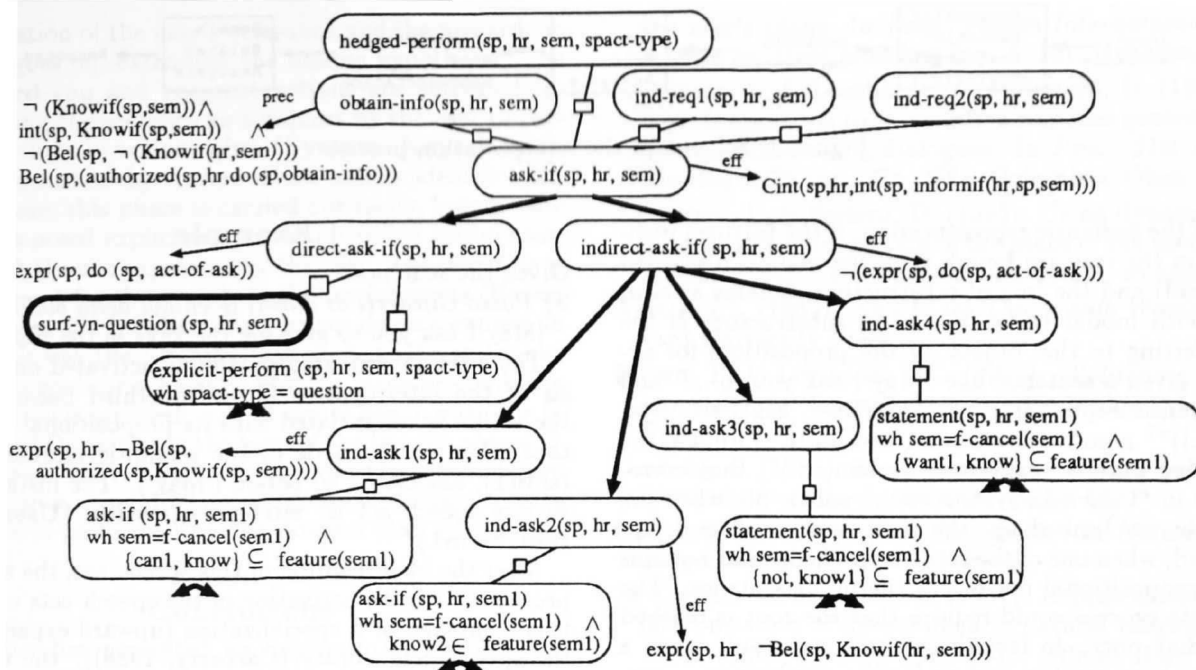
hedged-perform(sp, hr, sem, spact-type)

prec

obtain-info(sp, hr, sem)

ind-req1(sp, hr, sem)

ind-req2(sp, hr, sem)

$\neg$ (Knowif(sp,sem)) $\wedge$
int(sp, Knowif(sp,sem)) $\wedge$
$\neg$(Bel(sp, $\neg$ (Knowif(hr,sem))))
Bel(sp,(authorized(sp,hr,do(sp,obtain-info)))

ask-if(sp, hr, sem)

eff

Cint(sp,hr,int(sp, informif(hr,sp,sem)))

eff

direct-ask-if(sp, hr, sem)

indirect-ask-if( sp, hr, sem)

eff

expr(sp, do (sp, act-of-ask))

$\neg$(expr(sp, do(sp, act-of-ask)))

surf-yn-question (sp, hr, sem)

ind-ask4(sp, hr, sem)

explicit-perform (sp, hr, sem, spact-type)
wh spact-type = question

ind-ask3(sp, hr, sem)

statement(sp, hr, sem1)
wh sem=f-cancel(sem1) $\wedge$
{want1, know} $\subseteq$ feature(sem1)

expr(sp, hr, $\neg$Bel(sp,
authorized(sp,Knowif(sp, sem))))

eff

ind-ask1(sp, hr, sem)

ask-if (sp, hr, sem1)
wh sem=f-cancel(sem1) $\wedge$
{can1, know} $\subseteq$ feature(sem1)

ind-ask2(sp, hr, sem)

statement(sp, hr, sem1)
wh sem=f-cancel(sem1) $\wedge$
{not, know1} $\subseteq$ feature(sem1)

ask-if (sp, hr, sem1)
wh sem=f-cancel(sem1) $\wedge$
know2 $\in$ feature(sem1)

eff

expr(sp, hr, $\neg$Bel(sp, Knowif(hr, sem)))